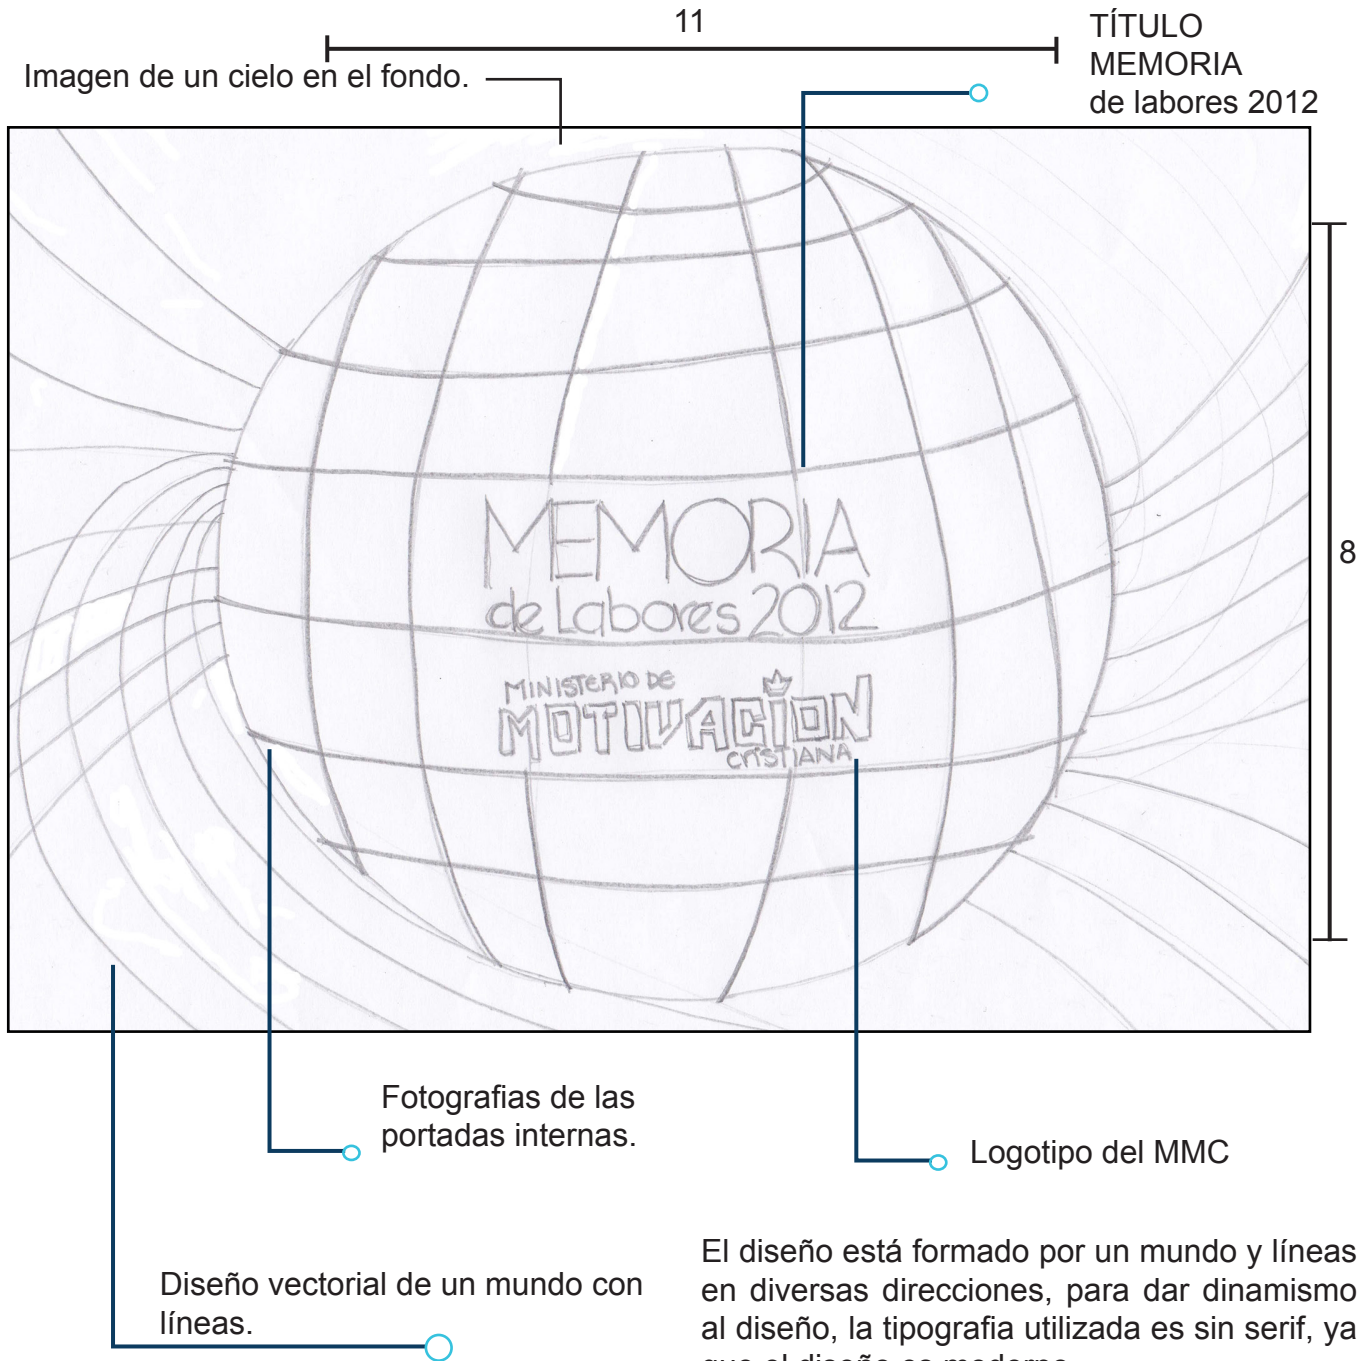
11

TÍTULO
MEMORIA
de labores 2012

Imagen de un cielo en el fondo.

MEMORIA
de Labores 2012

MINISTERIO DE
MOTIVACIÓN
CRISTIANA

8

Fotografias de las portadas internas.

Logotipo del MMC

Diseño vectorial de un mundo con líneas.

El diseño está formado por un mundo y líneas en diversas direcciones, para dar dinamismo al diseño, la tipografia utilizada es sin serif, ya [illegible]